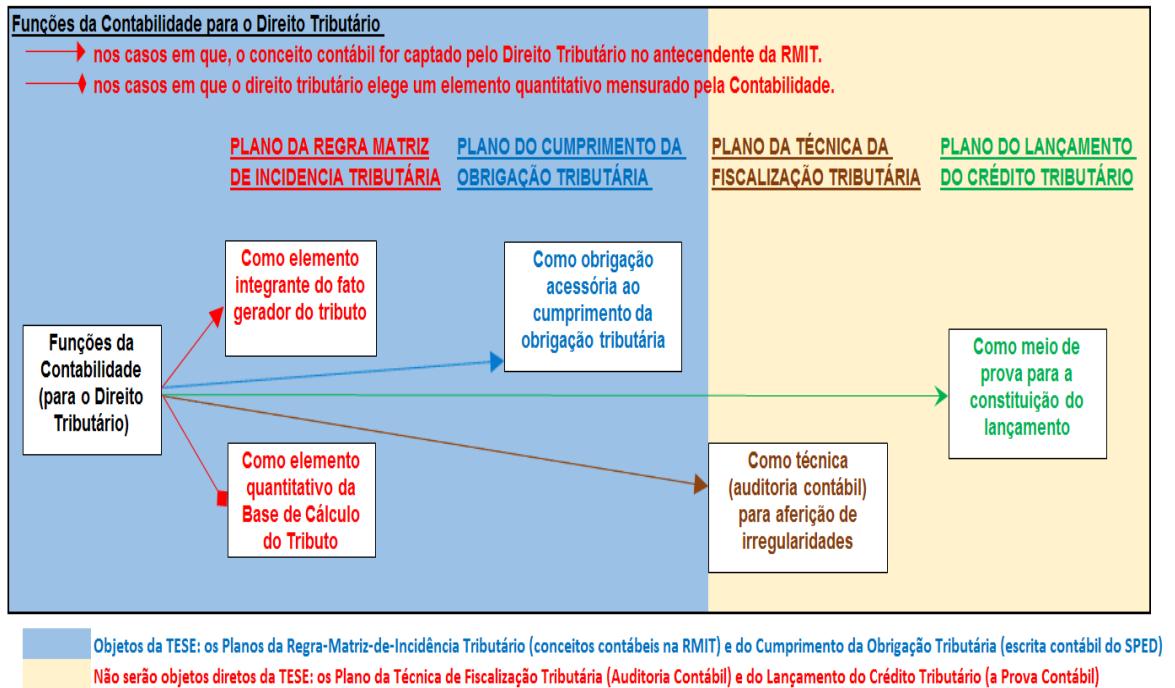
Funções da Contabilidade para o Direito Tributário

nos casos em que, o conceito contábil for captado pelo Direito Tributário no antecendente da RMIT.

nos casos em que o direito tributário elege um elemento quantitativo mensurado pela Contabilidade.

PLANO DA REGRA MATRIZ DE INCIDENCIA TRIBUTÁRIA

PLANO DO CUMPRIMENTO DA OBRIGAÇÃO TRIBUTÁRIA

PLANO DA TÉCNICA DA FISCALIZAÇÃO TRIBUTÁRIA

PLANO DO LANÇAMENTO DO CRÉDITO TRIBUTÁRIO

Como elemento integrante do fato gerador do tributo

Como obrigação acessória ao cumprimento da obrigação tributária

Funções da Contabilidade (para o Direito Tributário)

Como meio de prova para a constituição do lançamento

Como elemento quantitativo da Base de Cálculo do Tributo

Como técnica (auditoria contábil) para aferição de irregularidades

Objetos da TESE: os Planos da Regra-Matriz-de-Incidência Tributário (conceitos contábeis na RMIT) e do Cumprimento da Obrigação Tributária (escrita contábil do SPED)

Não serão objetos diretos da TESE: os Plano da Técnica de Fiscalização Tributária (Auditoria Contábil) e do Lançamento do Crédito Tributário (a Prova Contábil)